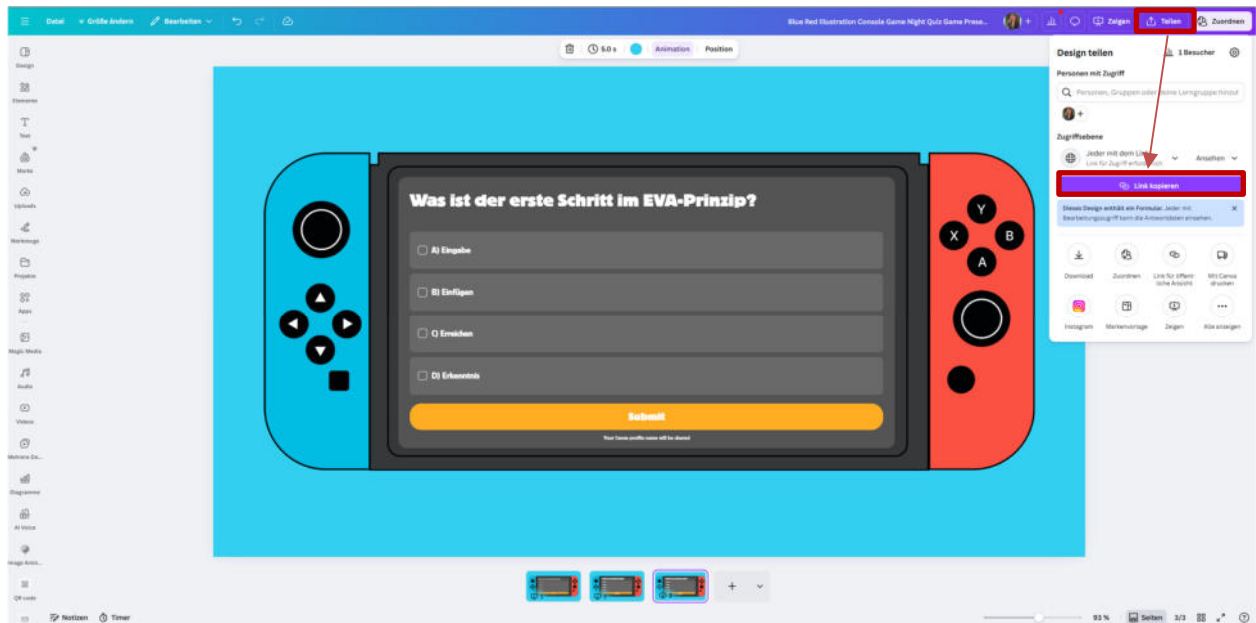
Datei Größe ändern Bearbeiten

Blue Red Illustration Console Game Night Quiz Game Prese... Zeigen Teilen Zuordnen

6.0 s Animation Position

Design
Elemente
Text
Marke
Uploads
Werkzeuge
Projekte
Apps
Magic Media
Audio
Videos
Mehrere Da...
Diagramme
AI Voice
Image Anim...
QR code

Was ist der erste Schritt im EVA-Prinzip?

A) Eingabe

B) Einfügen

C) Erreichen

D) Erkenntnis

Submit

Your Canva profile name will be shared

Y
X
B
A

Design teilen
1 Besucher
Personen mit Zugriff
Personen, Gruppen oder deine Lerngruppe hinzuf
Zugriffsebene
Jeder mit dem Link
Link für Zugriff erforderlich
Ansehen
Link kopieren
Dieses Design enthält ein Formular. Jeder mit Bearbeitungszugriff kann die Antwortdaten ansehen.
Download
Zuordnen
Link für öffentliche Ansicht
Mit Canva drucken
Instagram
Markenvorlage
Zeigen
Alle anzeigen

Notizen Timer

93 % Seiten 3/3